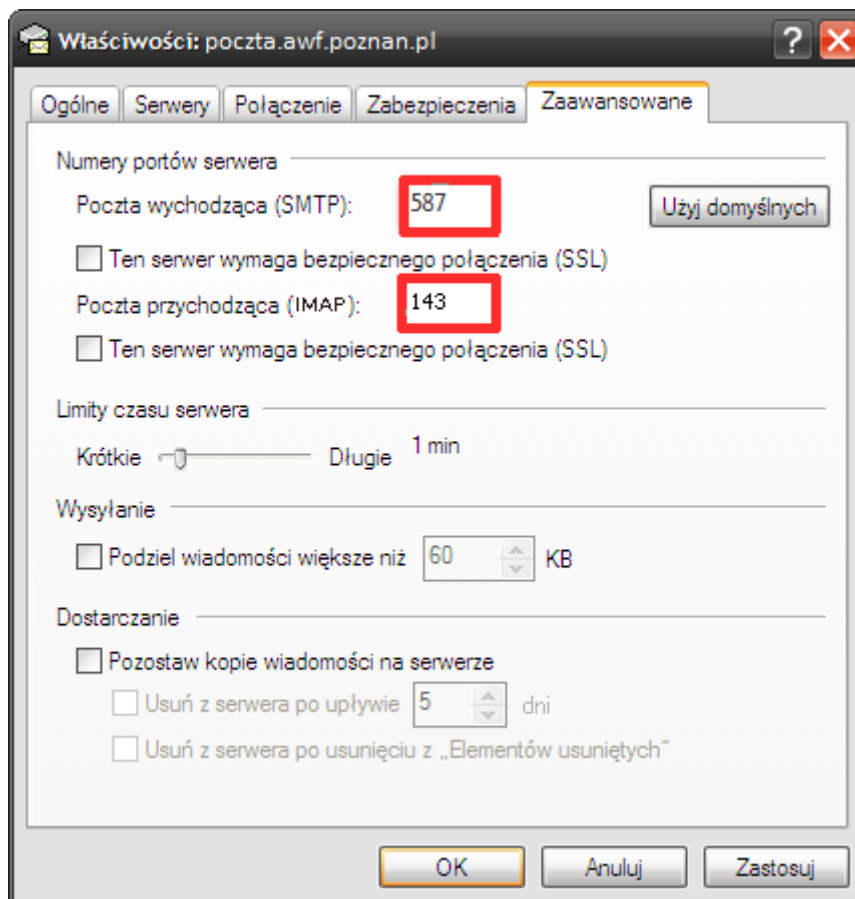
Właściwości: poczta.awf.poznan.pl

Ogólne | Serwery | Połączenie | Zabezpieczenia | Zaawansowane

Numery portów serwera

Poczta wychodząca (SMTP): 587

Użyj domyślnych

Ten serwer wymaga bezpiecznego połączenia (SSL)

Poczta przychodząca (IMAP): 143

Ten serwer wymaga bezpiecznego połączenia (SSL)

Limity czasu serwera

Krótkie Długie 1 min

Wysyłanie

Podziel wiadomości większe niż 60 KB

Dostarczanie

Pozostaw kopie wiadomości na serwerze

Usuń z serwera po upływie 5 dni

Usuń z serwera po usunięciu z „Elementów usuniętych"

OK Anuluj Zastosuj